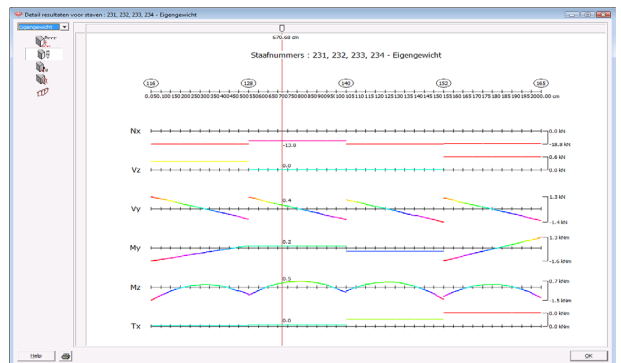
Detail resultaten voor staven : 231, 232, 233, 234 - Eigengewicht

Eigengewicht

570.69 cm

Staafnummers : 231, 232, 233, 234 - Eigengewicht

116
128
140
152
165

0.050.100.150.200.250.300.350.400.450.500.550.600.650.700.750.800.850.900.950.1000.1050.1100.1150.1200.1250.1300.1350.1400.1450.1500.1550.1600.1650.1700.1750.1800.1850.1900.1950.2000.00 cm

Nx
-13.9
0.0 kN
-18.8 kN

Vz
0.0
0.6 kN
0.0 kN

Vy
0.4
1.3 kN
-1.4 kN

My
0.2
1.2 kNm
-1.6 kNm

Mz
0.5
0.7 kNm
-1.5 kNm

Tx
0.0
0.0 kNm
0.0 kNm

Help
OK